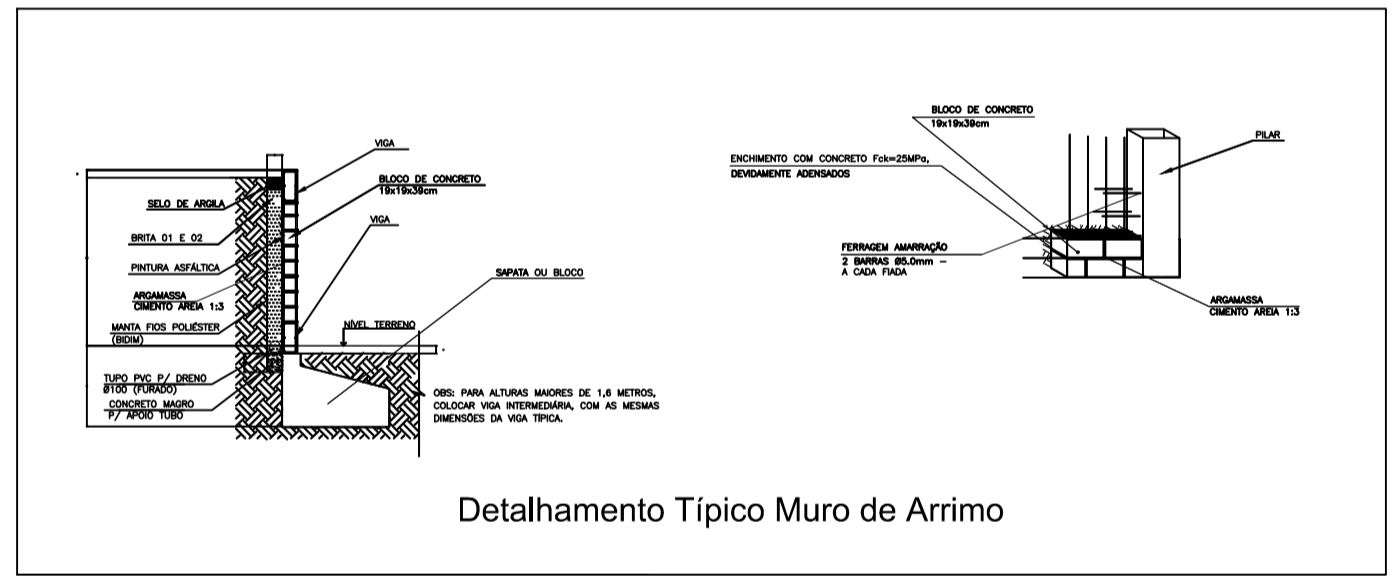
VIGA

BLOCO DE CONCRETO
19x19x39cm

SELO DE ARGILA

VIGA

BRITA 01 E 02

PINTURA ASFÁLTICA

SAPATA OU BLOCO

ARGAMASSA
CIMENTO AREIA 1:3

MANTA FIOS POLIÉSTER
(BIDIM)

NÍVEL TERRENO

TUPO PVC P/ DRENO
Ø100 (FURADO)

CONCRETO MAGRO
P/ APOIO TUBO

OBS: PARA ALTURAS MAIORES DE 1,6 METROS, COLOCAR VIGA INTERMEDIÁRIA, COM AS MESMAS DIMENSÕES DA VIGA TÍPICA.

BLOCO DE CONCRETO
19x19x39cm

PILAR

ENCHIMENTO COM CONCRETO Fck=25MPa,
DEVIDAMENTE ADENSADOS

FERRAGEM AMARRAÇÃO
2 BARRAS Ø5.0mm –
A CADA FIADA

ARGAMASSA
CIMENTO AREIA 1:3

Detalhamento Típico Muro de Arrimo